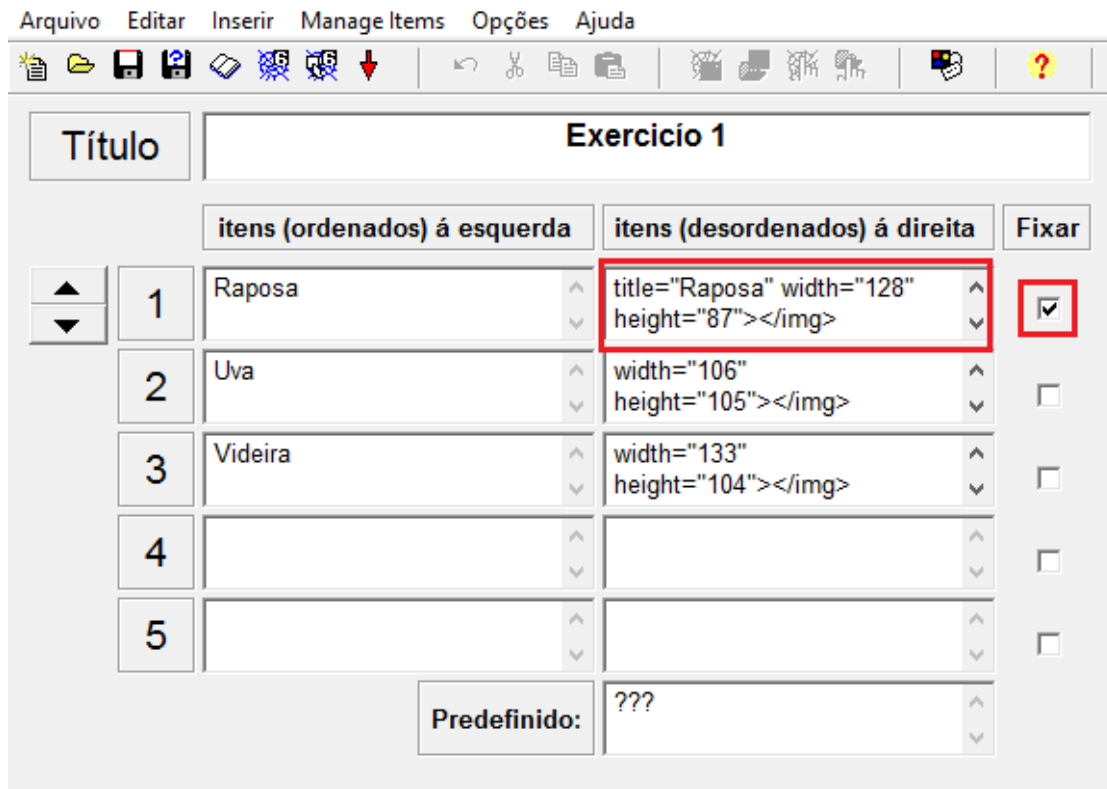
Arquivo Editar Inserir Manage Items Opções Ajuda

Título | Exercício 1

| | itens (ordenados) á esquerda | itens (desordenados) á direita | Fixar |
|---|---|---|---|
| 1 | Raposa | title="Raposa" width="128" height="87"></img> | ☑ |
| 2 | Uva | width="106" height="105"></img> | ☐ |
| 3 | Videira | width="133" height="104"></img> | ☐ |
| 4 | | | ☐ |
| 5 | | | ☐ |

Predefinido: ???